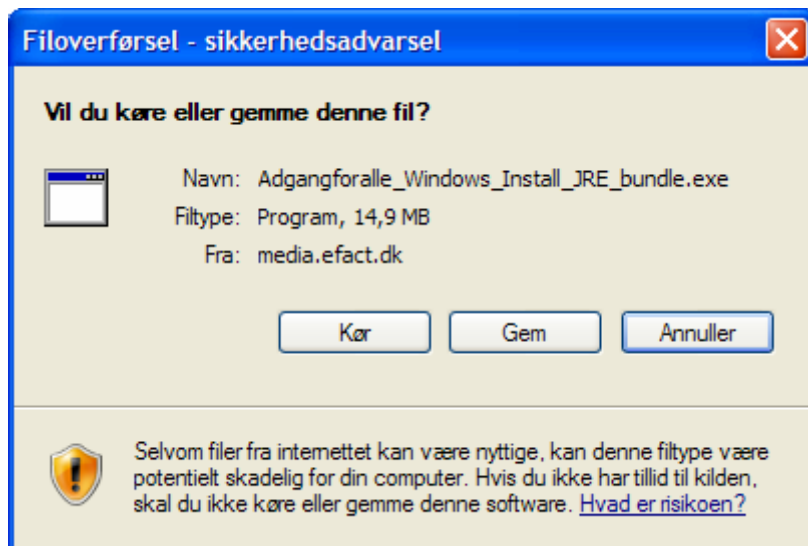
Filoverførsel - sikkerhedsadvarsel

Vil du køre eller gemme denne fil?

Navn: Adgangforalle_Windows_Install_JRE_bundle.exe
Filtype: Program, 14,9 MB
Fra: media.efact.dk

Kør
Gem
Annuller

Selvom filer fra internettet kan være nyttige, kan denne filtype være potentielt skadelig for din computer. Hvis du ikke har tillid til kilden, skal du ikke køre eller gemme denne software. Hvad er risikoen?